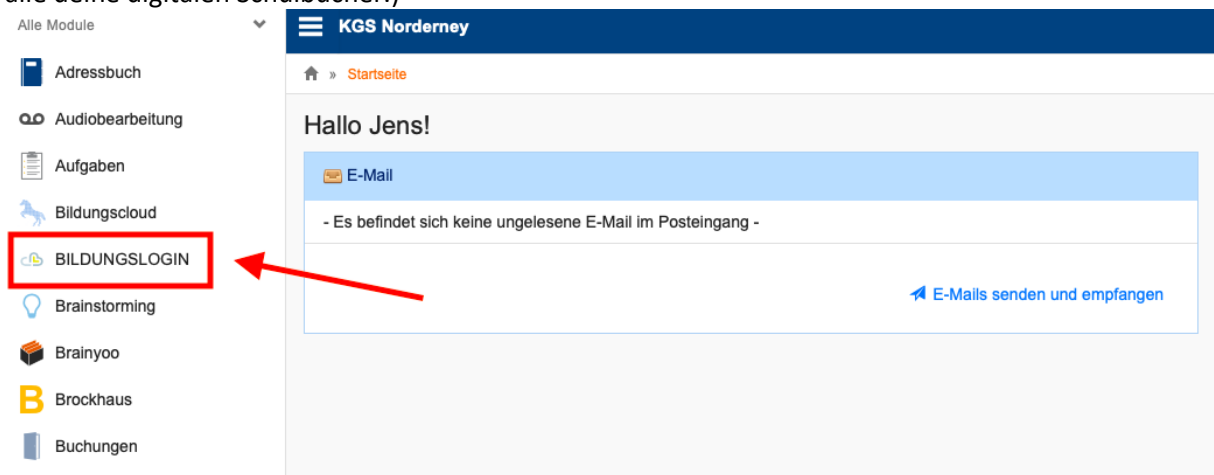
alle deine digitalen Schulbücher.)

Alle Module

Adressbuch

Audiobearbeitung

Aufgaben

Bildungscloud

BILDUNGSLOGIN

Brainstorming

Brainyoo

Brockhaus

Buchungen

KGS Norderney

» Startseite

Hallo Jens!

E-Mail

- Es befindet sich keine ungelesene E-Mail im Posteingang -

E-Mails senden und empfangen